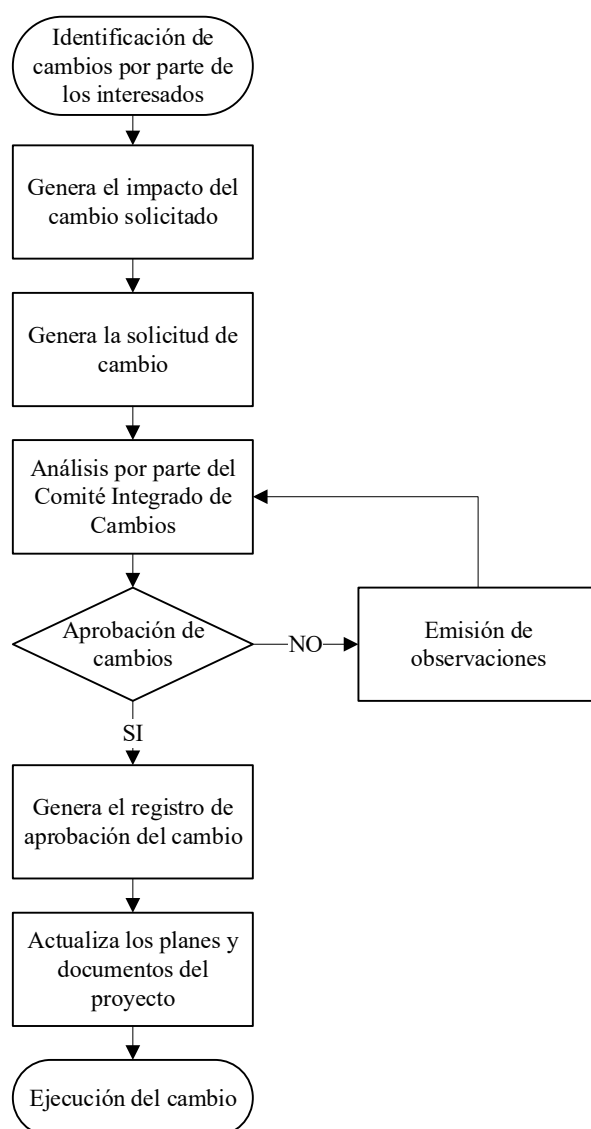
Identificación de cambios por parte de los interesados

Genera el impacto del cambio solicitado

Genera la solicitud de cambio

Análisis por parte del Comité Integrado de Cambios

Aprobación de cambios

NO

Emisión de observaciones

SI

Genera el registro de aprobación del cambio

Actualiza los planes y documentos del proyecto

Ejecución del cambio